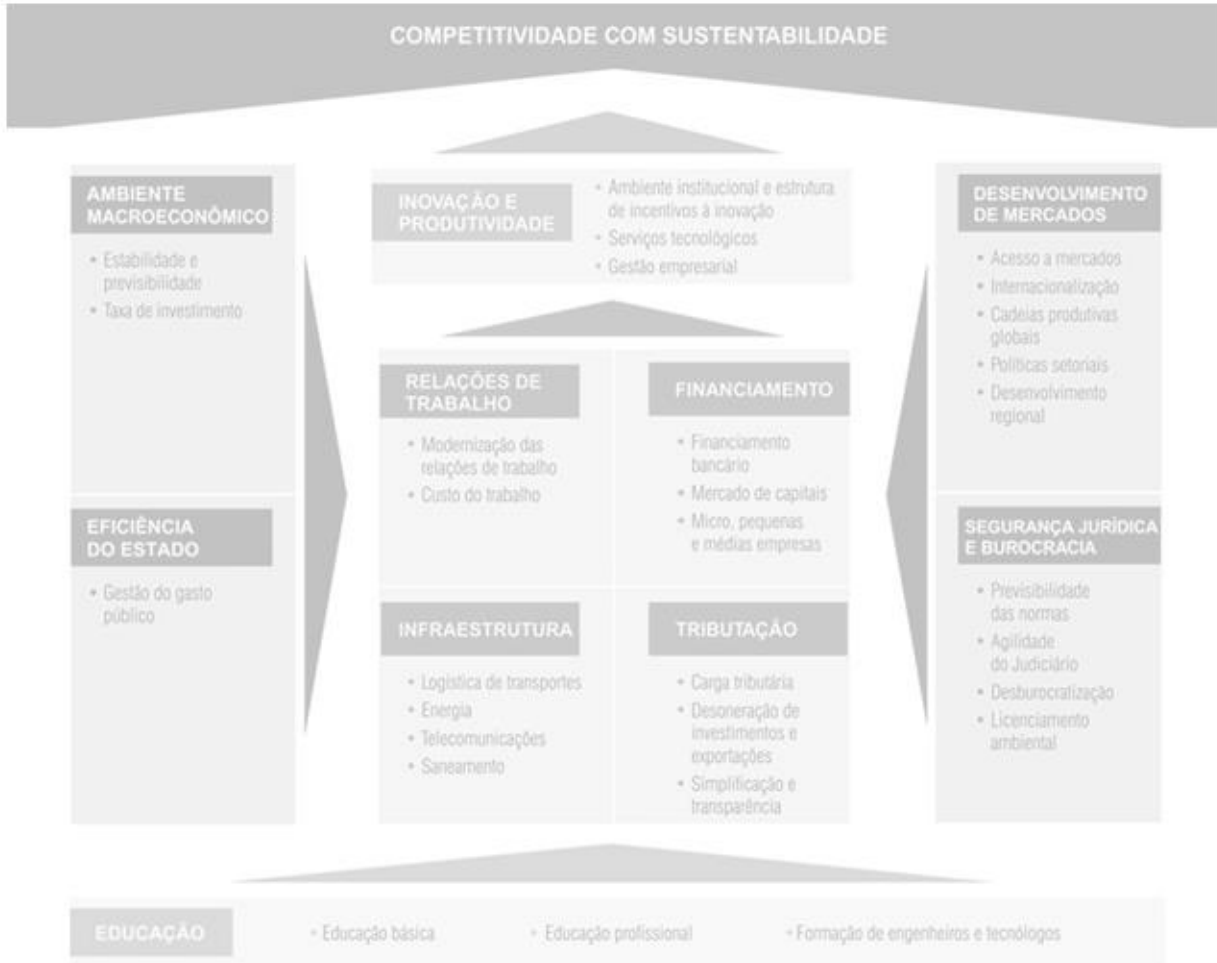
COMPETITIVIDADE COM SUSTENTABILIDADE

AMBIENTE MACROECONÔMICO

• Estabilidade e previsibilidade
• Taxa de investimento

EFICIÊNCIA DO ESTADO

• Gestão do gasto público

INOVAÇÃO E PRODUTIVIDADE

• Ambiente institucional e estrutura de incentivos à inovação
• Serviços tecnológicos
• Gestão empresarial

RELAÇÕES DE TRABALHO

• Modernização das relações de trabalho
• Custo do trabalho

FINANCIAMENTO

• Financiamento bancário
• Mercado de capitais
• Micro, pequenas e médias empresas

INFRAESTRUTURA

• Logística de transportes
• Energia
• Telecomunicações
• Saneamento

TRIBUTAÇÃO

• Carga tributária
• Desoneração de investimentos e exportações
• Simplificação e transparência

DESENVOLVIMENTO DE MERCADOS

• Acesso a mercados
• Internacionalização
• Cadeias produtivas globais
• Políticas setoriais
• Desenvolvimento regional

SEGURANÇA JURÍDICA E BUROCRACIA

• Previsibilidade das normas
• Agilidade do Judiciário
• Desburocratização
• Licenciamento ambiental

EDUCAÇÃO

• Educação básica
• Educação profissional
• Formação de engenheiros e tecnólogos